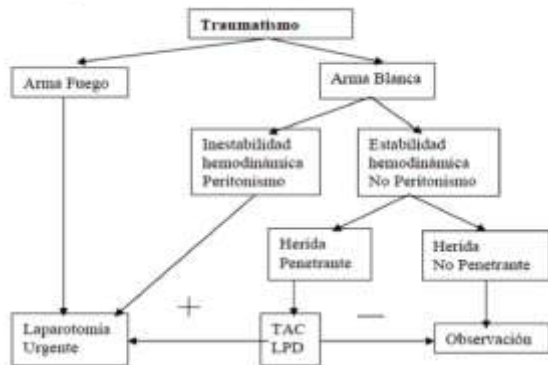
Traumatismo

Arma Fuego

Arma Blanca

Inestabilidad hemodinámica Peritonismo

Estabilidad hemodinámica No Peritonismo

Herida Penetrante

Herida No Penetrante

+

—

Laparotomía Urgente

TAC LPD

Observación